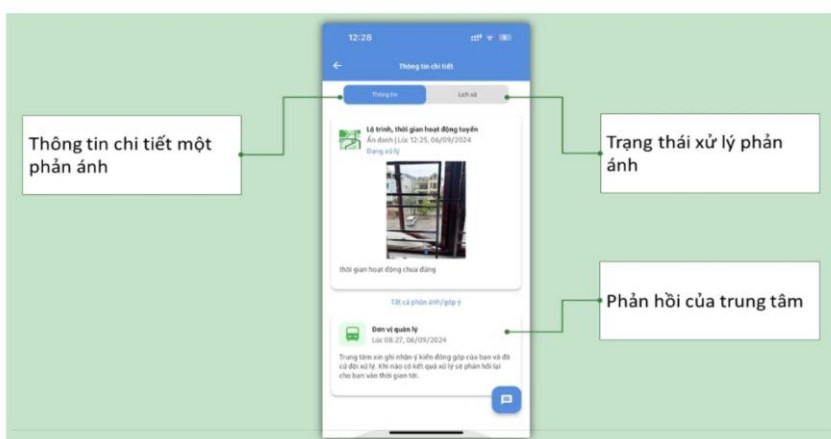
12:28

Thông tin chi tiết

Thông tin

Lịch sử

Thông tin chi tiết một phản ánh

Trạng thái xử lý phản ánh

Lộ trình, thời gian hoạt động tuyến
Ẩn danh | Lúc 12:25, 06/09/2024
Đang xử lý

thời gian hoạt động chưa đúng

Tất cả phản ánh/góp ý

Phản hồi của trung tâm

Đơn vị quản lý
Lúc 08:27, 06/09/2024

Trung tâm xin ghi nhận ý kiến đóng góp của bạn và đã cử đội xử lý. Khi nào có kết quả xử lý sẽ phản hồi lại cho bạn vào thời gian tới.